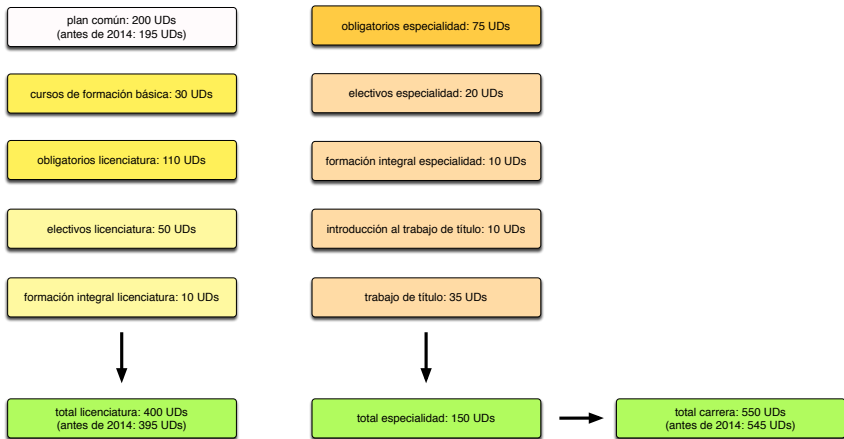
plan común: 200 UDs
(antes de 2014: 195 UDs)

cursos de formación básica: 30 UDs

obligatorios licenciatura: 110 UDs

electivos licenciatura: 50 UDs

formación integral licenciatura: 10 UDs

total licenciatura: 400 UDs
(antes de 2014: 395 UDs)

obligatorios especialidad: 75 UDs

electivos especialidad: 20 UDs

formación integral especialidad: 10 UDs

introducción al trabajo de título: 10 UDs

trabajo de título: 35 UDs

total especialidad: 150 UDs

total carrera: 550 UDs
(antes de 2014: 545 UDs)